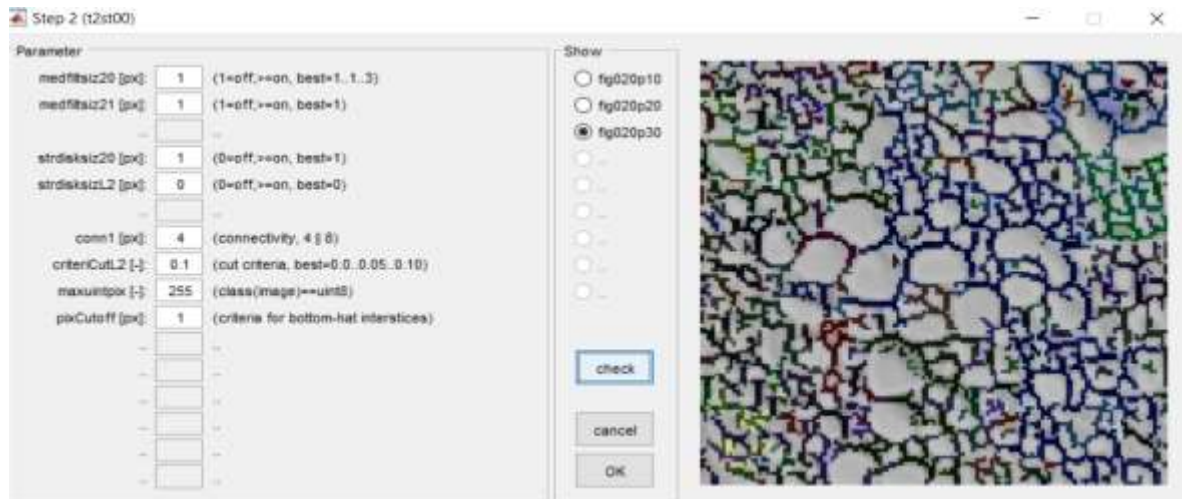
Step 2 (t2st00)

Parameter

medfiltsiz20 [px]: 1 (1=off,>=on, best=1..1..3)

medfiltsiz21 [px]: 1 (1=off,>=on, best=1)

-- --

strdisksiz20 [px]: 1 (0=off,>=on, best=1)

strdisksizL2 [px]: 0 (0=off,>=on, best=0)

-- --

conn1 [px]: 4 (connectivity, 4 || 8)

criteriCutL2 [-]: 0.1 (cut criteria, best=0.0..0.05..0.10)

maxuintpix [-]: 255 (class(image)==uint8)

pixCutoff [px]: 1 (criteria for bottom-hat interstices)

-- --

-- --

-- --

-- --

-- --

-- --

Show

fig020p10

fig020p20

fig020p30

--

--

--

--

--

--

check

cancel

OK